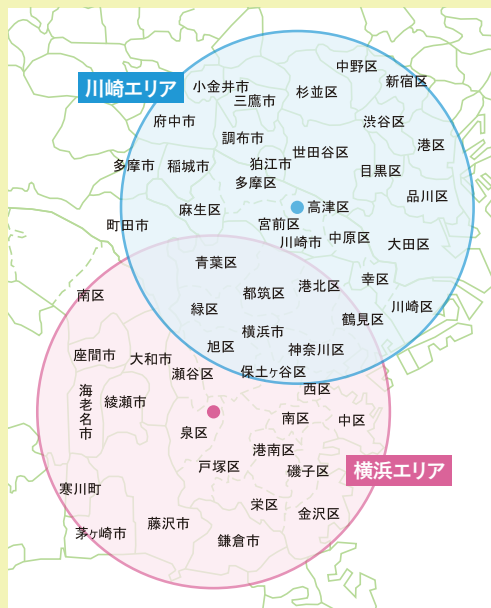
川崎エリア
小金井市
三鷹市
中野区
新宿区
杉並区
府中市
渋谷区
調布市
港区
世田谷区
多摩市
稲城市
狛江市
目黒区
多摩区
品川区
麻生区
高津区
町田市
宮前区
川崎市
中原区
大田区
青葉区
幸区
南区
都筑区
港北区
川崎区
緑区
鶴見区
横浜市
座間市
旭区
神奈川区
大和市
瀬谷区
保土ヶ谷区
海老名市
西区
綾瀬市
南区
中区
泉区
港南区
戸塚区
磯子区
横浜エリア
寒川町
栄区
金沢区
茅ヶ崎市
藤沢市
鎌倉市